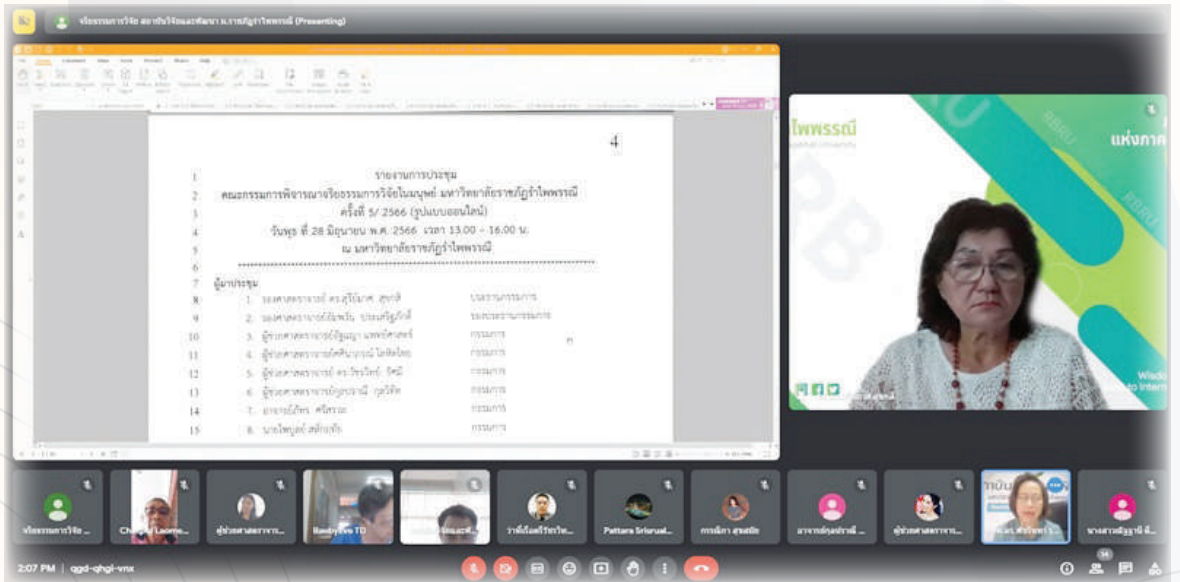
จริยธรรมการวิจัย สถาบันวิจัยและพัฒนา ม.ราชภัฏรำไพพรรณี (Presenting)

4

1 รายงานการประชุม
2 คณะกรรมการพิจารณาจริยธรรมการวิจัยในมนุษย์ มหาวิทยาลัยราชภัฏรำไพพรรณี
3 ครั้งที่ 5/ 2566 (รูปแบบออนไลน์)
4 วันพุธ ที่ 28 มิถุนายน พ.ศ. 2566 เวลา 13.00 – 16.00 น.
5 ณ มหาวิทยาลัยราชภัฏรำไพพรรณี
6
7 ผู้มาประชุม
8 1. รองศาสตราจารย์ ดร.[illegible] ประธานกรรมการ
9 2. รองศาสตราจารย์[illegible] รองประธานกรรมการ
10 3. ผู้ช่วยศาสตราจารย์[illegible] กรรมการ
11 4. ผู้ช่วยศาสตราจารย์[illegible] กรรมการ
12 5. ผู้ช่วยศาสตราจารย์ ดร.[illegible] กรรมการ
13 6. ผู้ช่วยศาสตราจารย์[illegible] กรรมการ
14 7. อาจารย์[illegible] กรรมการ
15 8. นาย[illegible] กรรมการ

ไพพรรณี
แห่งภาค
RBRU

จริยธรรมการวิจัย ...
Chang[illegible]
ผู้ช่วยศาสตราจาร...
Rawiwan TD
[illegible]
วาที่ร้อยตรีวิชาใน...
Pattara Srisruat...
กรรณิการ์ สุขสถิต
อาจารย์กุลปรานี ...
ผู้ช่วยศาสตราจาร...
นางสาวสัญญาณี ลี...

2:07 PM | qgd-qhgi-vnx